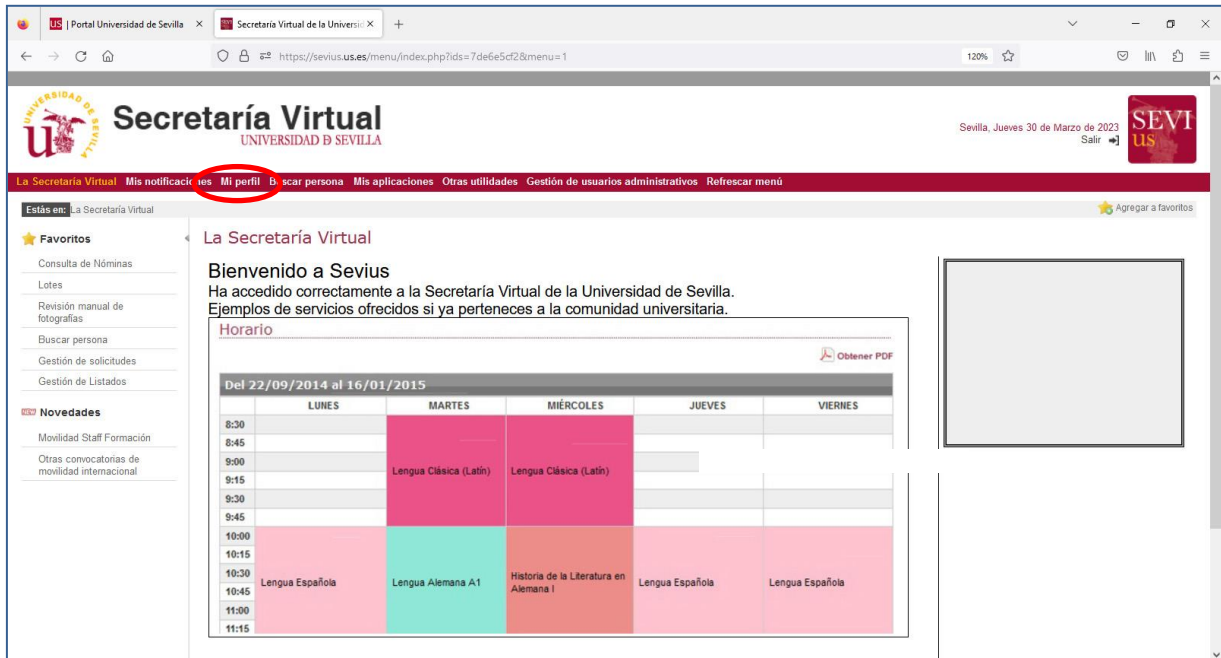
US | Portal Universidad de Sevilla ×
Secretaría Virtual de la Universid ×
+

https://sevius.us.es/menu/index.php?ids=7de6e5cf2&menu=1
120%

Secretaría Virtual
UNIVERSIDAD Ð SEVILLA

Sevilla, Jueves 30 de Marzo de 2023
Salir

SEVI US

La Secretaría Virtual Mis notificaciones Mi perfil Buscar persona Mis aplicaciones Otras utilidades Gestión de usuarios administrativos Refrescar menú

Estás en: La Secretaría Virtual
Agregar a favoritos

Favoritos
Consulta de Nóminas
Lotes
Revisión manual de fotografías
Buscar persona
Gestión de solicitudes
Gestión de Listados

NEW Novedades
Movilidad Staff Formación
Otras convocatorias de movilidad internacional

La Secretaría Virtual

Bienvenido a Sevius
Ha accedido correctamente a la Secretaría Virtual de la Universidad de Sevilla.
Ejemplos de servicios ofrecidos si ya perteneces a la comunidad universitaria.

Horario

Obtener PDF

Del 22/09/2014 al 16/01/2015

| | LUNES | MARTES | MIÉRCOLES | JUEVES | VIERNES |
|---|---|---|---|---|---|
| 8:30 | | | | | |
| 8:45 | | | | | |
| 9:00 | | Lengua Clásica (Latín) | Lengua Clásica (Latín) | | |
| 9:15 | | | | | |
| 9:30 | | | | | |
| 9:45 | | | | | |
| 10:00 | | | | | |
| 10:15 | | | | | |
| 10:30 | Lengua Española | Lengua Alemana A1 | Historia de la Literatura en Alemana I | Lengua Española | Lengua Española |
| 10:45 | | | | | |
| 11:00 | | | | | |
| 11:15 | | | | | |